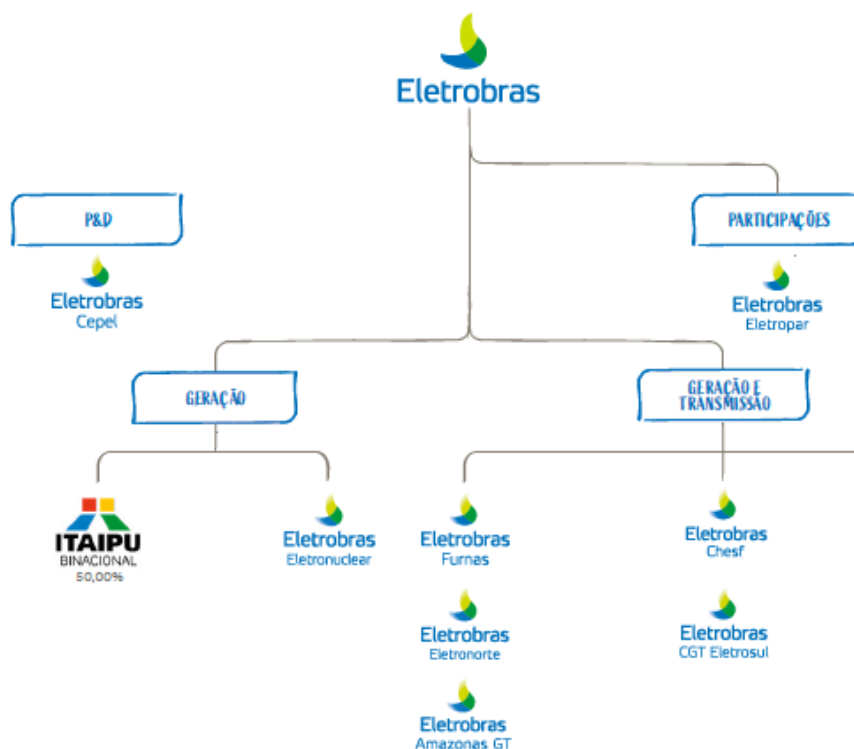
Eletrobras

P&D

Eletrobras
Cepel

PARTICIPAÇÕES

Eletrobras
Eletropar

GERAÇÃO

GERAÇÃO E TRANSMISSÃO

ITAIPU
BINACIONAL
50,00%

Eletrobras
Eletronuclear

Eletrobras
Furnas

Eletrobras
Chesf

Eletrobras
Eletronorte

Eletrobras
CGT Eletrosul

Eletrobras
Amazonas GT